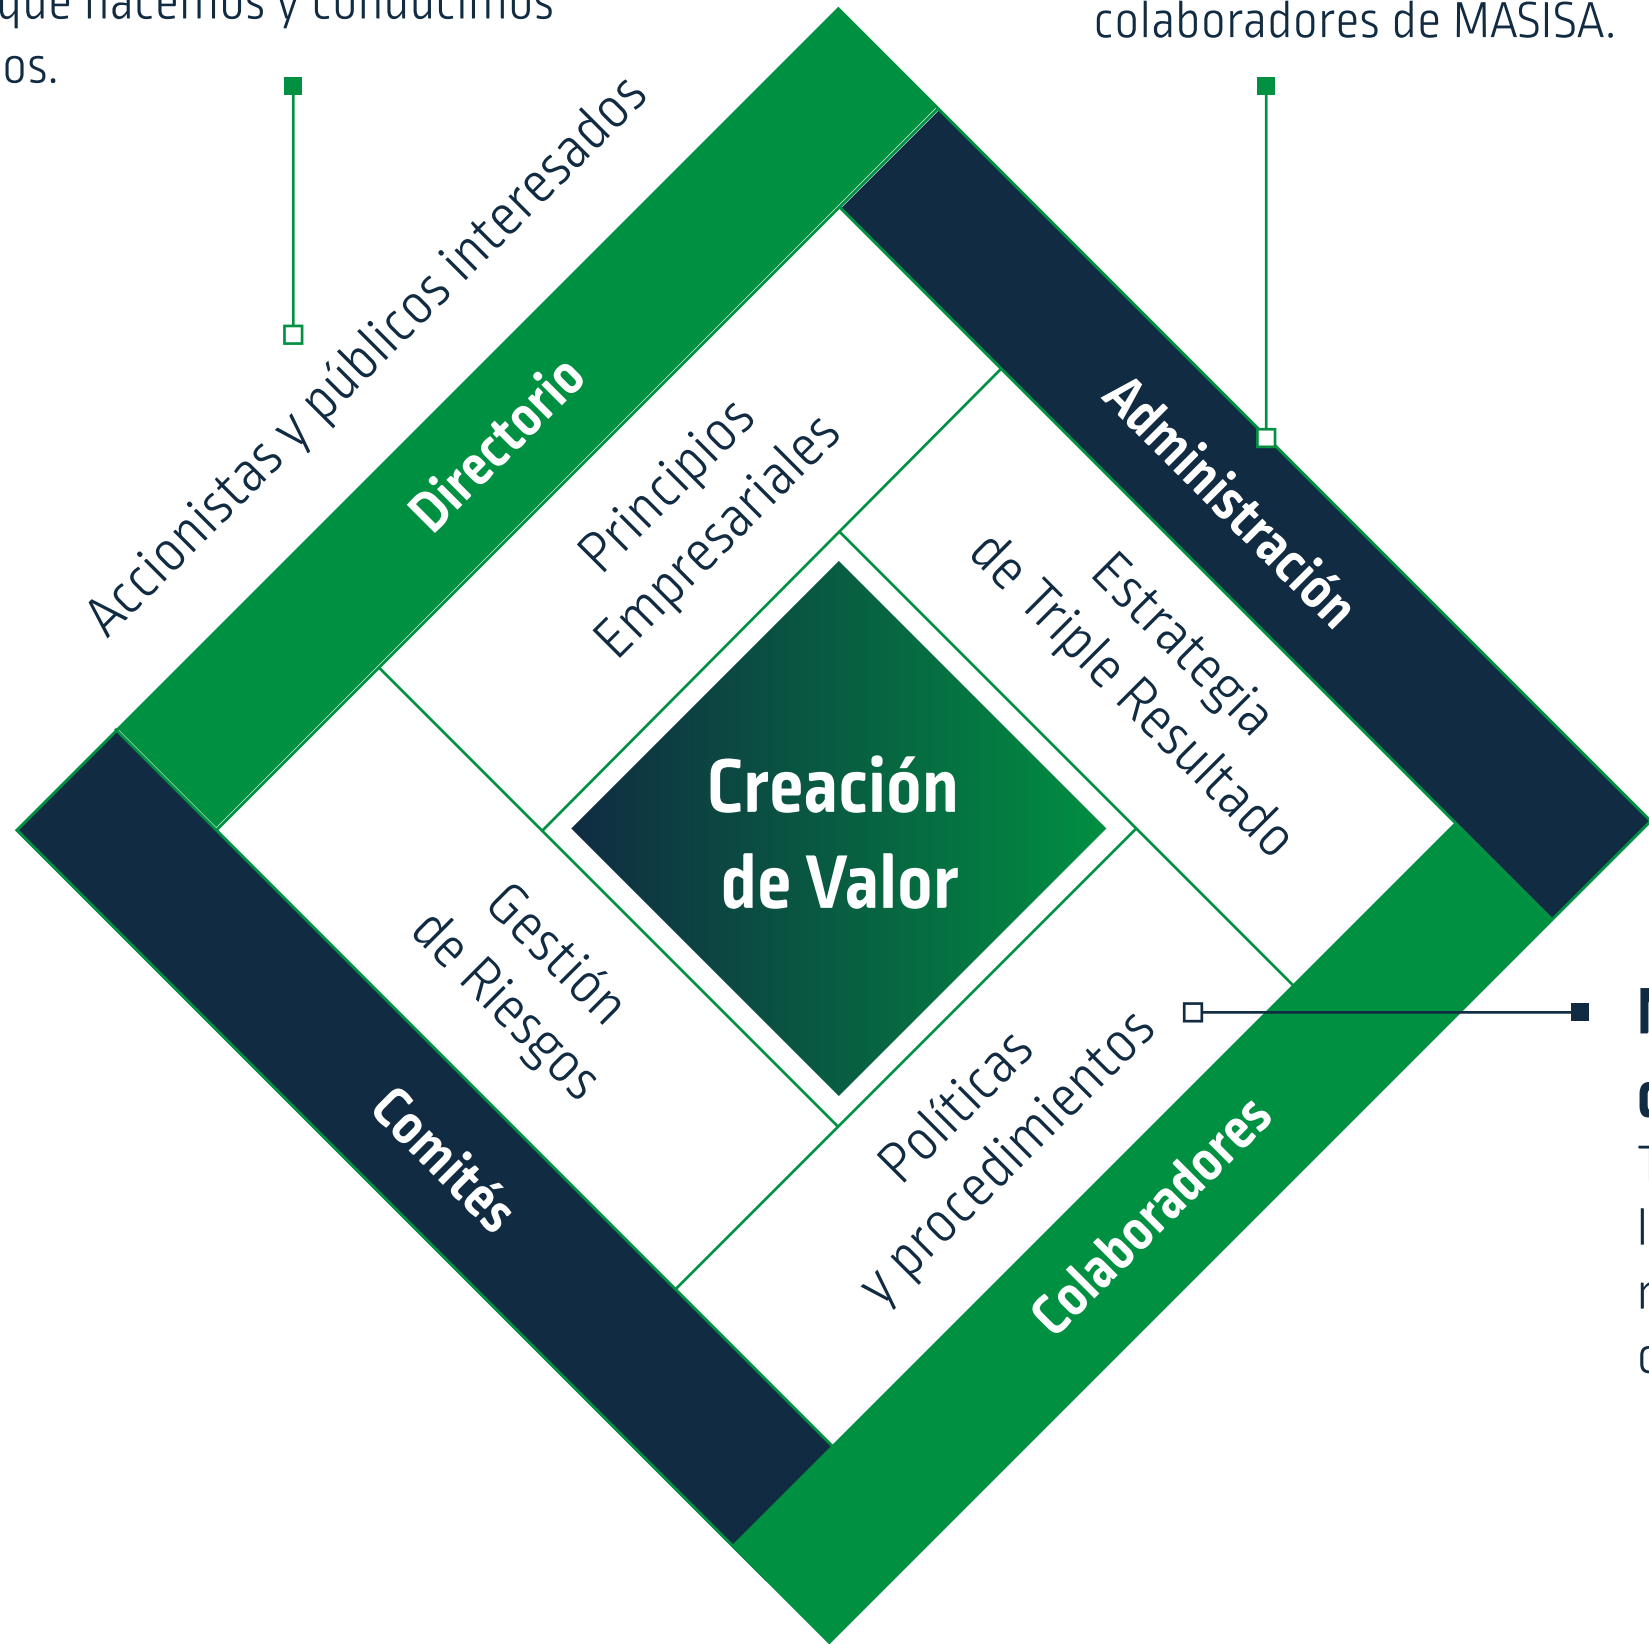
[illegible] que hacemos y conducimos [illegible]os.

colaboradores de MASISA.

Accionistas y públicos interesados

Directorio

Administración

Principios Empresariales

Estrategia de Triple Resultado

Creación de Valor

Gestión de Riesgos

Políticas y procedimientos

Comités

Colaboradores

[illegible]